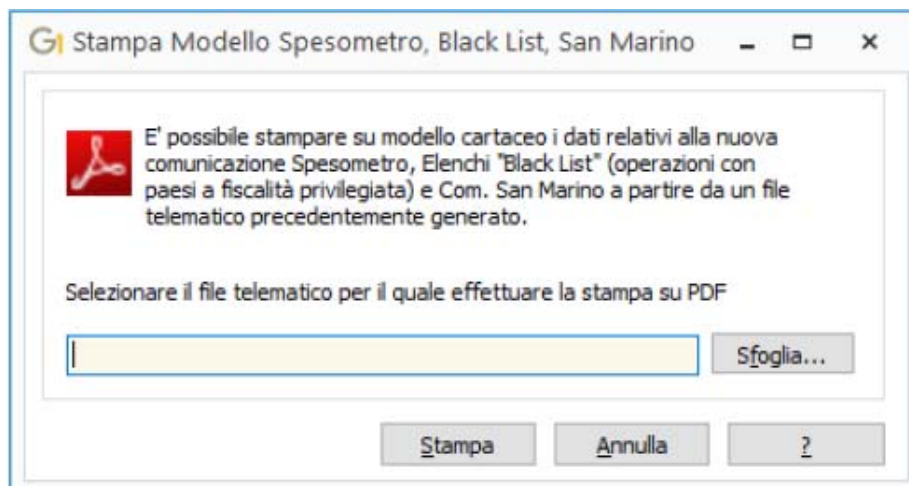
G Stampa Modello Spesometro, Black List, San Marino

E' possibile stampare su modello cartaceo i dati relativi alla nuova comunicazione Spesometro, Elenchi "Black List" (operazioni con paesi a fiscalità privilegiata) e Com. San Marino a partire da un file telematico precedentemente generato.

Selezionare il file telematico per il quale effettuare la stampa su PDF

Sfoglia...

Stampa

Annulla

?